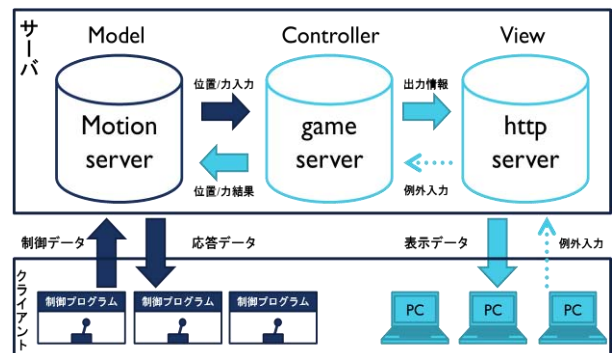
サーバ

Model

Controller

View

Motion server

位置/力入力

位置/力結果

game server

出力情報

例外入力

http server

制御データ

応答データ

表示データ

例外入力

クライアント

制御プログラム

制御プログラム

制御プログラム

PC

PC

PC